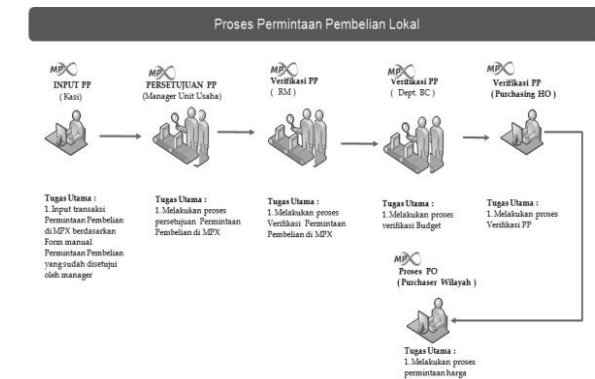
Proses Permintaan Pembelian Lokal

MPX
INPUT PP
( Kasi)

MPX
PERSETUJUAN PP
(Manager Unit Usaha)

MPX
Verifikasi PP
( RM )

MPX
Verifikasi PP
( Dept. BC )

MPX
Verifikasi PP
( Purchasing HO )

Tugas Utama :
1. Input transaksi Permintaan Pembelian di MPX berdasarkan Form manual Permintaan Pembelian yang sudah disetujui oleh manager

Tugas Utama :
1. Melakukan proses persetujuan Permintaan Pembelian di MPX

Tugas Utama :
1. Melakukan proses Verifikasi Permintaan Pembelian di MPX

Tugas Utama :
1. Melakukan proses verifikasi Budget

Tugas Utama :
1. Melakukan proses Verifikasi PP

MPX
Proses PO
( Purchaser Wilayah )

Tugas Utama :
1. Melakukan proses permintaan harga